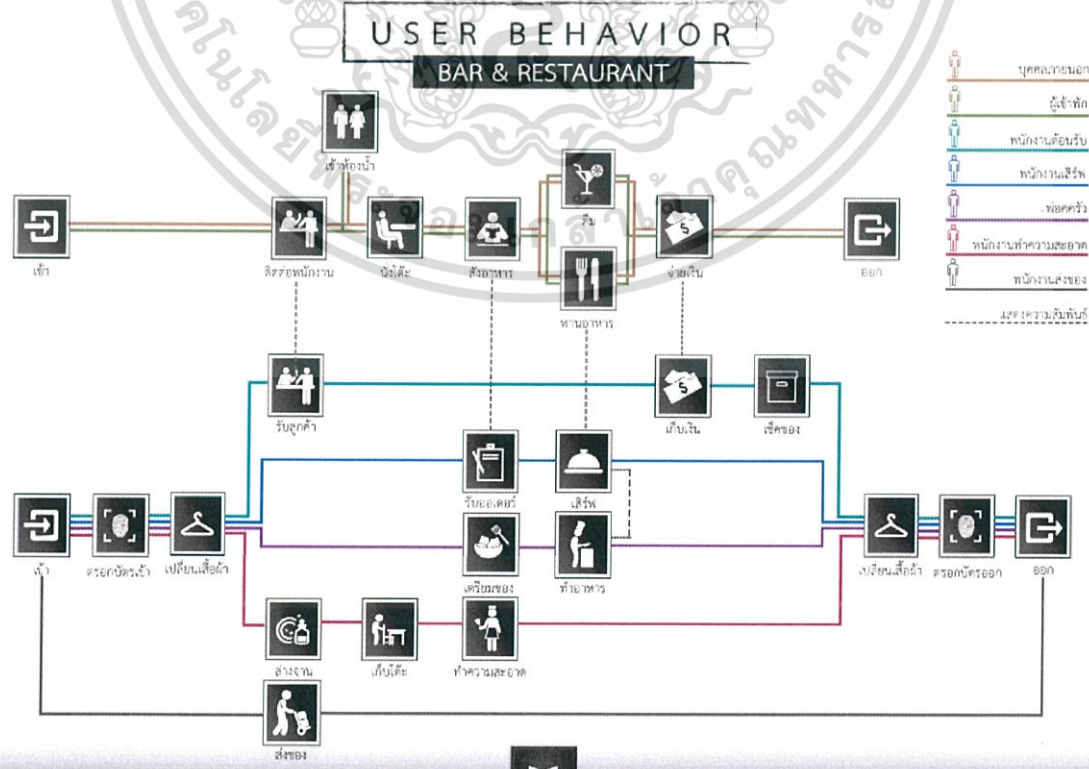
USER BEHAVIOR
BAR & RESTAURANT

บุคคลภายนอก
ผู้เข้าพัก
พนักงานต้อนรับ
พนักงานเสิร์ฟ
พ่อครัว
พนักงานทำความสะอาด
พนักงานส่งของ
แสดงความสัมพันธ์

เข้าห้องน้ำ
เข้า
ติดต่อพนักงาน
นั่งโต๊ะ
สั่งอาหาร
ดื่ม
ทานอาหาร
จ่ายเงิน
ออก

รับลูกค้า
เก็บเงิน
เช็คของ
รับออเดอร์
เสิร์ฟ
เข้า
ตอกบัตรเข้า
เปลี่ยนเสื้อผ้า
เตรียมของ
ทำอาหาร
เปลี่ยนเสื้อผ้า
ตอกบัตรออก
ออก
ล้างจาน
เก็บโต๊ะ
ทำความสะอาด
ส่งของ